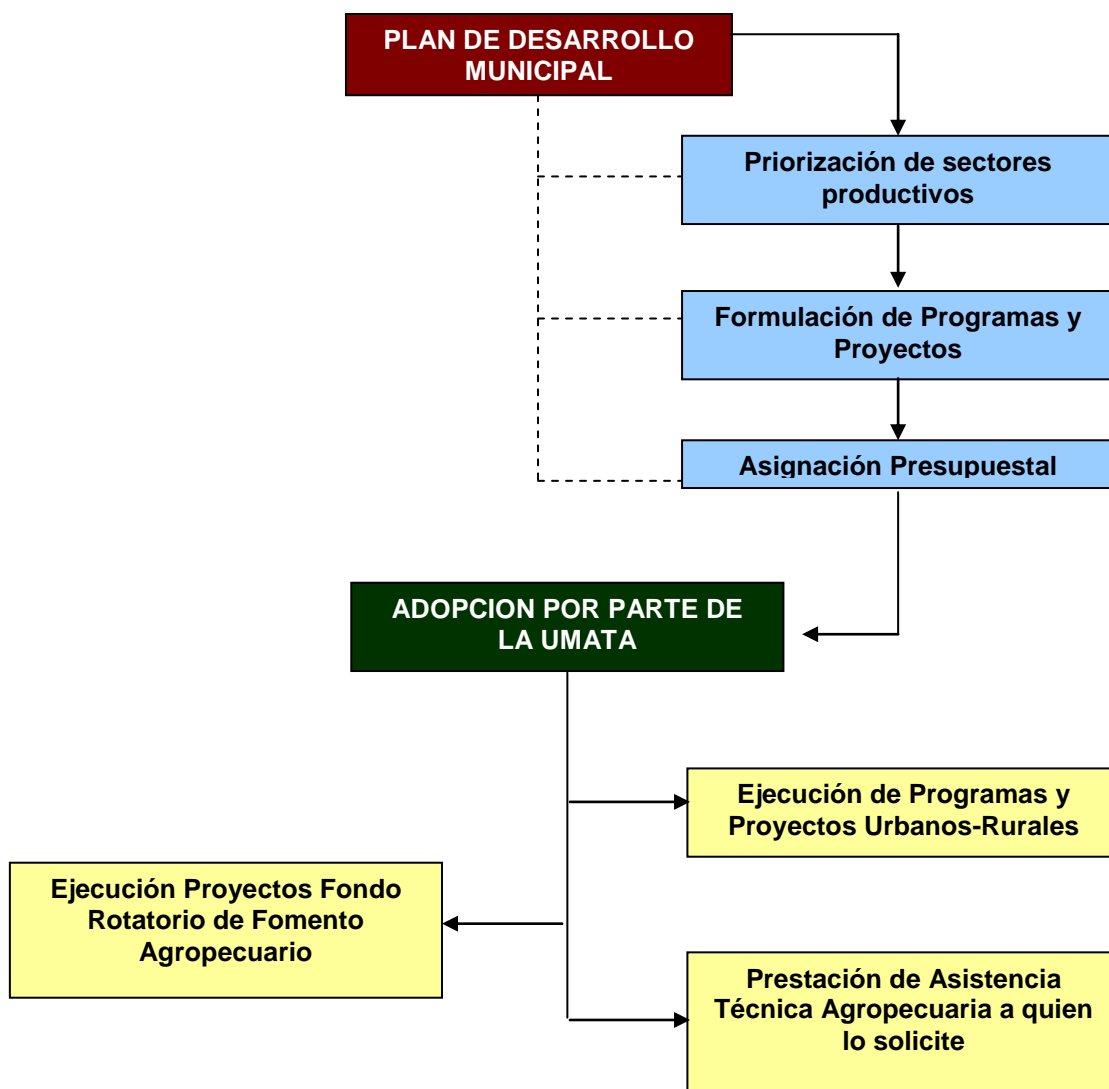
PLAN DE DESARROLLO MUNICIPAL

Priorización de sectores productivos

Formulación de Programas y Proyectos

Asignación Presupuestal

ADOPCION POR PARTE DE LA UMATA

Ejecución de Programas y Proyectos Urbanos-Rurales

Ejecución Proyectos Fondo Rotatorio de Fomento Agropecuario

Prestación de Asistencia Técnica Agropecuaria a quien lo solicite